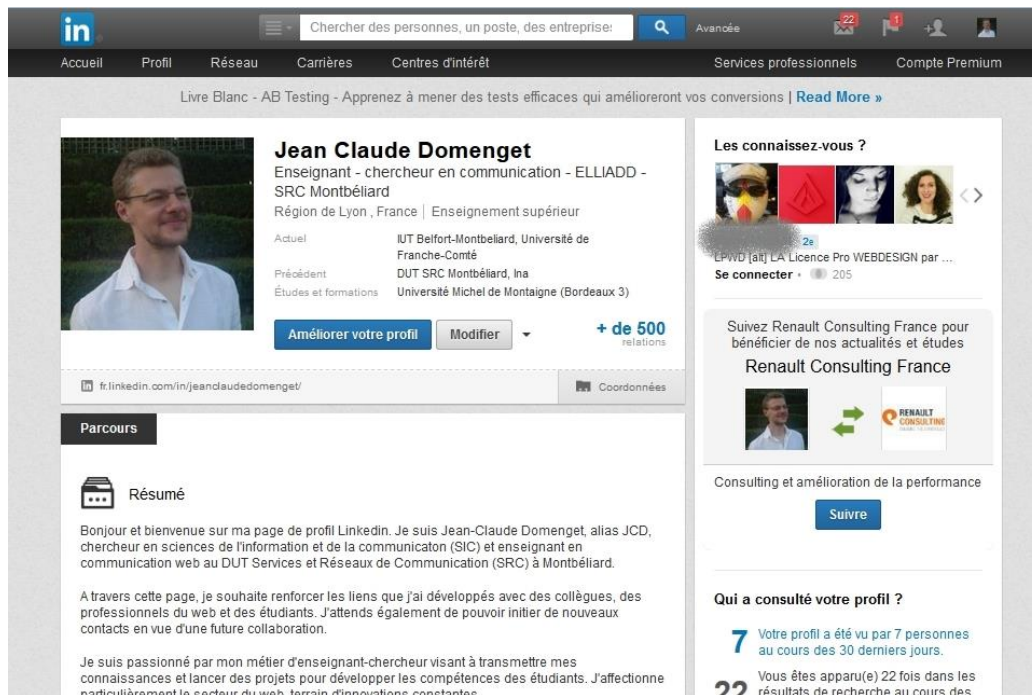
in

Chercher des personnes, un poste, des entreprise:

Avancée

22

1

Accueil Profil Réseau Carrières Centres d'intérêt

Services professionnels Compte Premium

Livre Blanc - AB Testing - Apprenez à mener des tests efficaces qui amélioreront vos conversions | Read More »

Jean Claude Domenget

Enseignant - chercheur en communication - ELLIADD - SRC Montbéliard

Région de Lyon , France | Enseignement supérieur

| Actuel | IUT Belfort-Montbeliard, Université de Franche-Comté |
|---|---|
| Précédent | DUT SRC Montbéliard, Ina |
| Études et formations | Université Michel de Montaigne (Bordeaux 3) |

Améliorer votre profil

Modifier

+ de 500 relations

fr.linkedin.com/in/jeanclaudedomenget/

Coordonnées

Parcours

Résumé

Bonjour et bienvenue sur ma page de profil Linkedin. Je suis Jean-Claude Domenget, alias JCD, chercheur en sciences de l'information et de la communicaton (SIC) et enseignant en communication web au DUT Services et Réseaux de Communication (SRC) à Montbéliard.

A travers cette page, je souhaite renforcer les liens que j'ai développés avec des collègues, des professionnels du web et des étudiants. J'attends également de pouvoir initier de nouveaux contacts en vue d'une future collaboration.

Je suis passionné par mon métier d'enseignant-chercheur visant à transmettre mes connaissances et lancer des projets pour développer les compétences des étudiants. J'affectionne particulièrement le secteur du web, terrain d'innovations constantes.

Les connaissez-vous ?

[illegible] 2e

LPWD [alt] LA Licence Pro WEBDESIGN par ...

Se connecter • 205

Suivez Renault Consulting France pour bénéficier de nos actualités et études

Renault Consulting France

RENAULT CONSULTING

Consulting et amélioration de la performance

Suivre

Qui a consulté votre profil ?

7 Votre profil a été vu par 7 personnes au cours des 30 derniers jours.

22 Vous êtes apparu(e) 22 fois dans les résultats de recherche au cours des